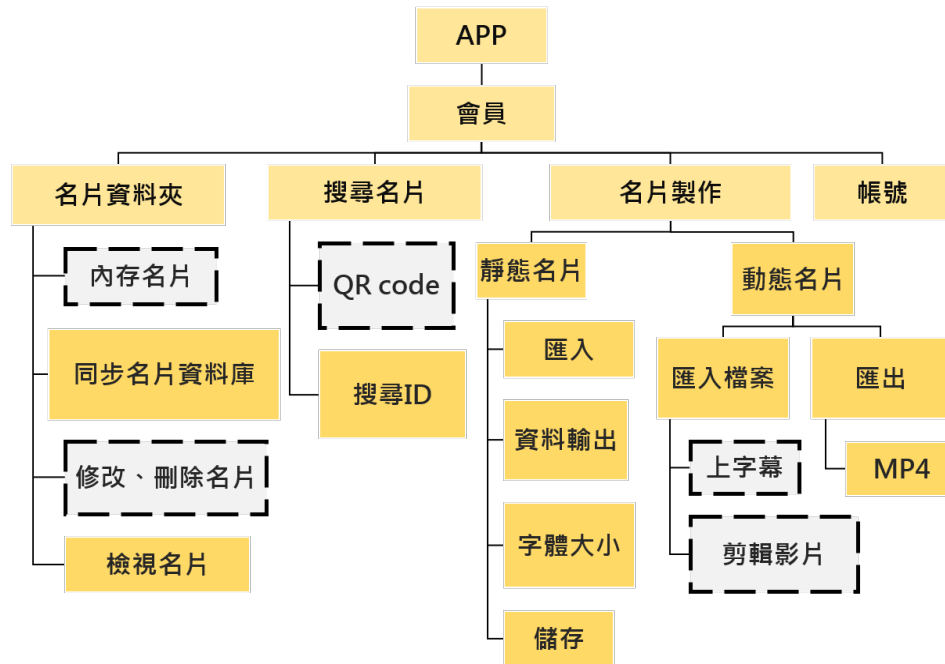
APP

會員

名片資料夾

內存名片

同步名片資料庫

修改、刪除名片

檢視名片

搜尋名片

QR code

搜尋ID

名片製作

靜態名片

匯入

資料輸出

字體大小

儲存

動態名片

匯入檔案

上字幕

剪輯影片

匯出

MP4

帳號